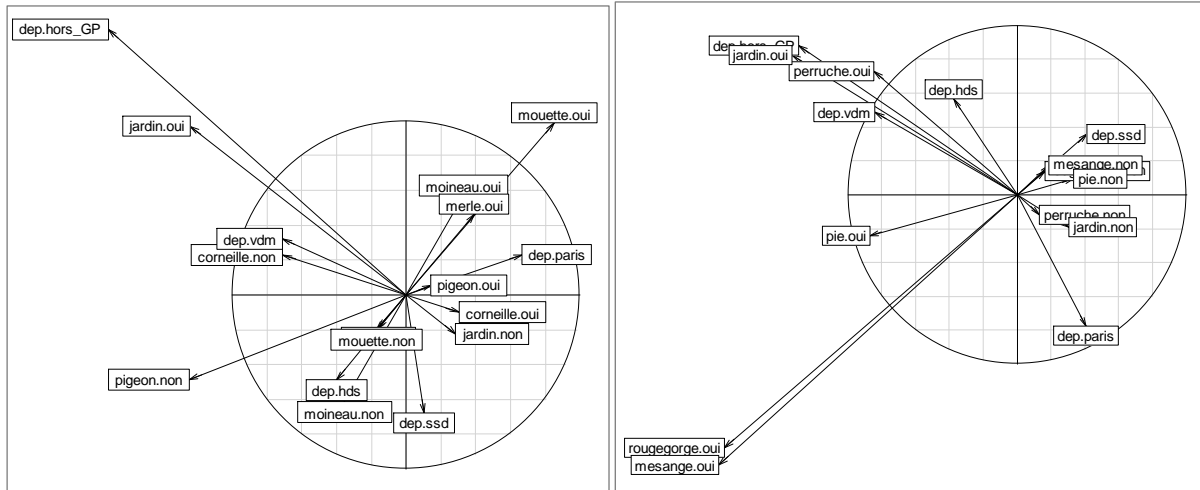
dep.hors_GP
jardin.oui
mouette.oui
moineau.oui
merle.oui
dep.vdm
corneille.non
dep.paris
pigeon.oui
corneille.oui
jardin.non
mouette.non
pigeon.non
dep.hds
moineau.non
dep.ssd

dep.hors_GP
jardin.oui
perruche.oui
dep.hds
dep.vdm
dep.ssd
mesange.non
pie.non
perruche.non
jardin.non
pie.oui
dep.paris
rougegorge.oui
mesange.oui